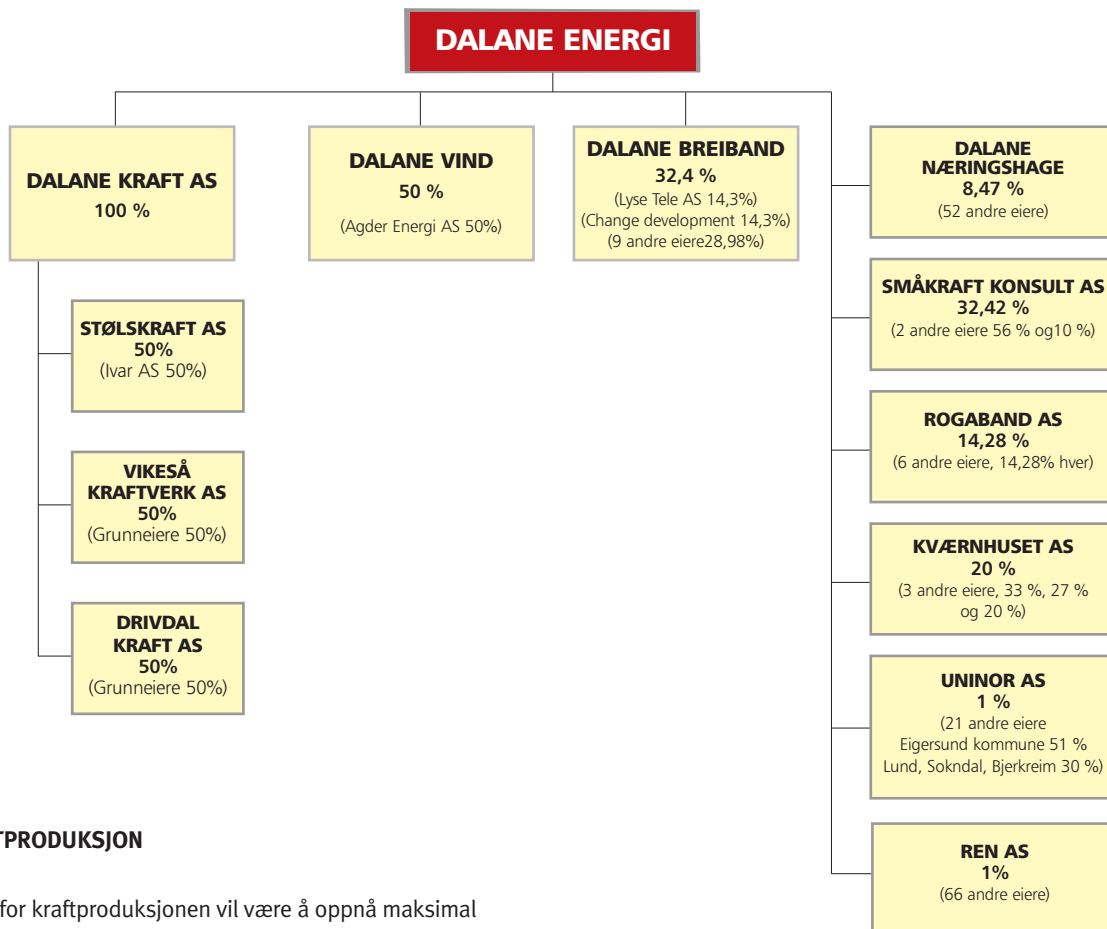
DALANE ENERGI

DALANE KRAFT AS
100 %

DALANE VIND
50 %
(Agder Energi AS 50%)

DALANE BREIBAND
32,4 %
(Lyse Tele AS 14,3%)
(Change development 14,3%)
(9 andre eiere28,98%)

DALANE NÆRINGSHAGE
8,47 %
(52 andre eiere)

STØLSKRAFT AS
50%
(Ivar AS 50%)

SMÅKRAFT KONSULT AS
32,42 %
(2 andre eiere 56 % og10 %)

ROGABAND AS
14,28 %
(6 andre eiere, 14,28% hver)

VIKESÅ KRAFTVERK AS
50%
(Grunneiere 50%)

KVÆRNHUSET AS
20 %
(3 andre eiere, 33 %, 27 % og 20 %)

DRIVDAL KRAFT AS
50%
(Grunneiere 50%)

UNINOR AS
1 %
(21 andre eiere
Eigersund kommune 51 %
Lund, Sokndal, Bjerkreim 30 %)

TPRODUKSJON

REN AS
1%
(66 andre eiere)

for kraftproduksjonen vil være å oppnå maksimal